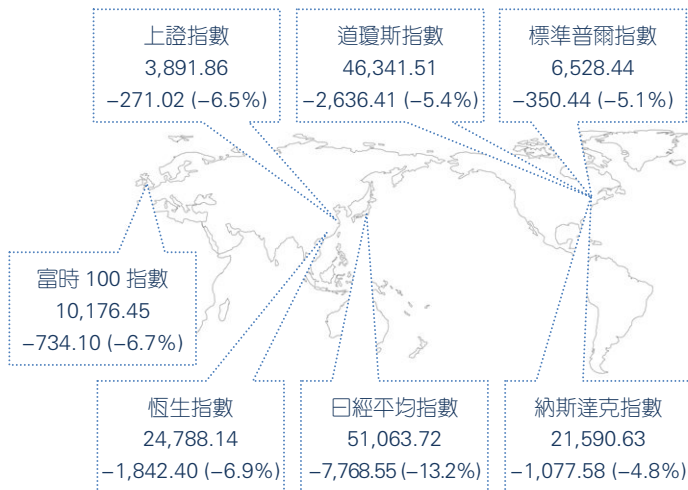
上證指數
3,891.86
–271.02 (–6.5%)

道瓊斯指數
46,341.51
–2,636.41 (–5.4%)

標準普爾指數
6,528.44
–350.44 (–5.1%)

富時 100 指數
10,176.45
–734.10 (–6.7%)

恆生指數
24,788.14
–1,842.40 (–6.9%)

日經平均指數
51,063.72
–7,768.55 (–13.2%)

納斯達克指數
21,590.63
–1,077.58 (–4.8%)